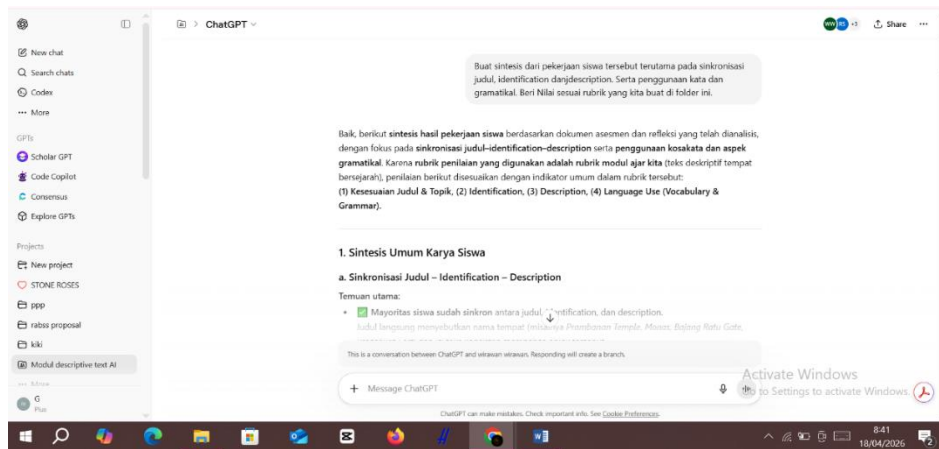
New chat
Search chats
Codex
More

GPTs
Scholar GPT
Code Copilot
Consensus
Explore GPTs

Projects
New project
STONE ROSES
ppp
rabss proposal
kiki
Modul descriptive text AI
More

G
Plus

ChatGPT

+3 Share

Buat sintesis dari pekerjaan siswa tersebut terutama pada sinkronisasi judul, identification danjdescription. Serta penggunaan kata dan gramatikal. Beri Nilai sesuai rubrik yang kita buat di folder ini.

Baik, berikut **sintesis hasil pekerjaan siswa** berdasarkan dokumen asesmen dan refleksi yang telah dianalisis, dengan fokus pada **sinkronisasi judul–identification–description** serta **penggunaan kosakata dan aspek gramatikal**. Karena **rubrik penilaian yang digunakan adalah rubrik modul ajar kita** (teks deskriptif tempat bersejarah), penilaian berikut disesuaikan dengan indikator umum dalam rubrik tersebut:
**(1) Kesesuaian Judul & Topik, (2) Identification, (3) Description, (4) Language Use (Vocabulary & Grammar).**

1. Sintesis Umum Karya Siswa

a. Sinkronisasi Judul – Identification – Description

Temuan utama:

• **Mayoritas siswa sudah sinkron** antara judul, identification, dan description.
Judul langsung menyebutkan nama tempat (misalnya Prambanan Temple, Museum, Bajang Ratu Gate, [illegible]

This is a conversation between ChatGPT and wirawan wirawan. Responding will create a branch.

+ Message ChatGPT

ChatGPT can make mistakes. Check important info. See Cookie Preferences.

Activate Windows
Go to Settings to activate Windows.

8:41
18/04/2026